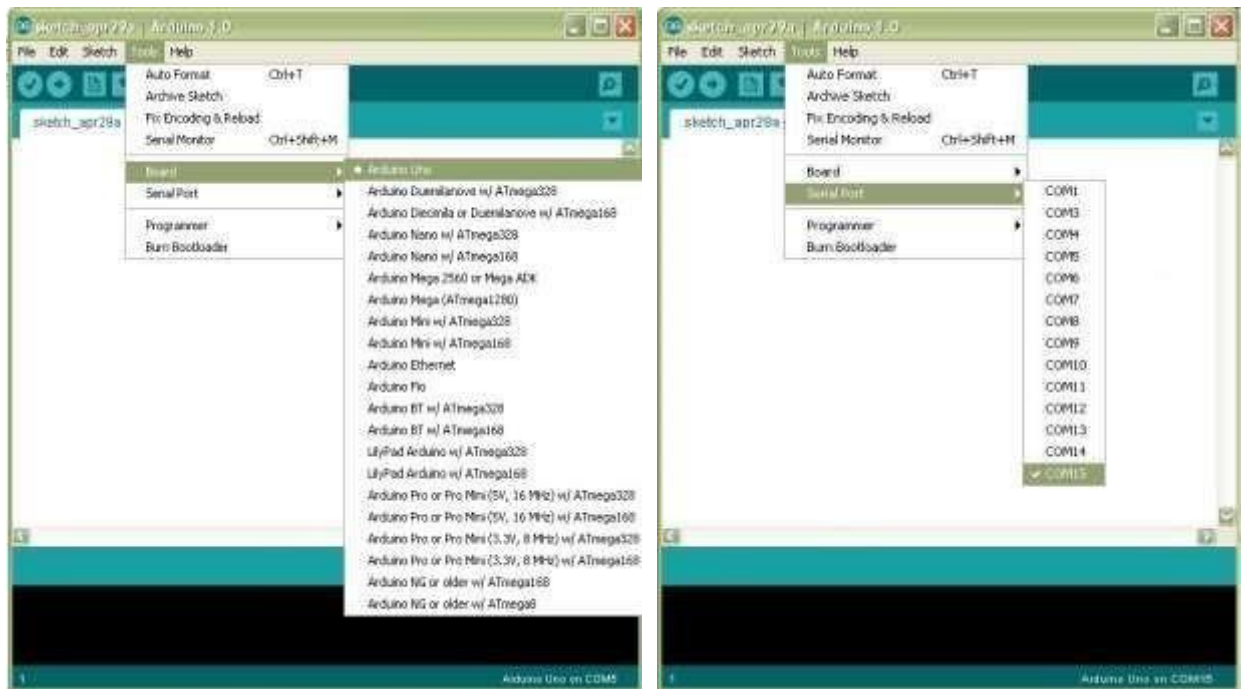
sketch_apr29a | Arduino 1.0

File Edit Sketch Tools Help

sketch_apr29a

Auto Format Ctrl+T
Archive Sketch
Fix Encoding & Reload
Serial Monitor Ctrl+Shift+M
Board
Serial Port
Programmer
Burn Bootloader

Arduino Uno
Arduino Duemilanove w/ ATmega328
Arduino Diecimila or Duemilanove w/ ATmega168
Arduino Nano w/ ATmega328
Arduino Nano w/ ATmega168
Arduino Mega 2560 or Mega ADK
Arduino Mega (ATmega1280)
Arduino Mini w/ ATmega328
Arduino Mini w/ ATmega168
Arduino Ethernet
Arduino Fio
Arduino BT w/ ATmega328
Arduino BT w/ ATmega168
LilyPad Arduino w/ ATmega328
LilyPad Arduino w/ ATmega168
Arduino Pro or Pro Mini (5V, 16 MHz) w/ ATmega328
Arduino Pro or Pro Mini (5V, 16 MHz) w/ ATmega168
Arduino Pro or Pro Mini (3.3V, 8 MHz) w/ ATmega328
Arduino Pro or Pro Mini (3.3V, 8 MHz) w/ ATmega168
Arduino NG or older w/ ATmega168
Arduino NG or older w/ ATmega8

1 Arduino Uno on COM5

sketch_apr29a | Arduino 1.0

File Edit Sketch Tools Help

sketch_apr29a

Auto Format Ctrl+T
Archive Sketch
Fix Encoding & Reload
Serial Monitor Ctrl+Shift+M
Board
Serial Port
Programmer
Burn Bootloader

COM1
COM3
COM4
COM5
COM6
COM7
COM8
COM9
COM10
COM11
COM12
COM13
COM14
COM15

1 Arduino Uno on COM15